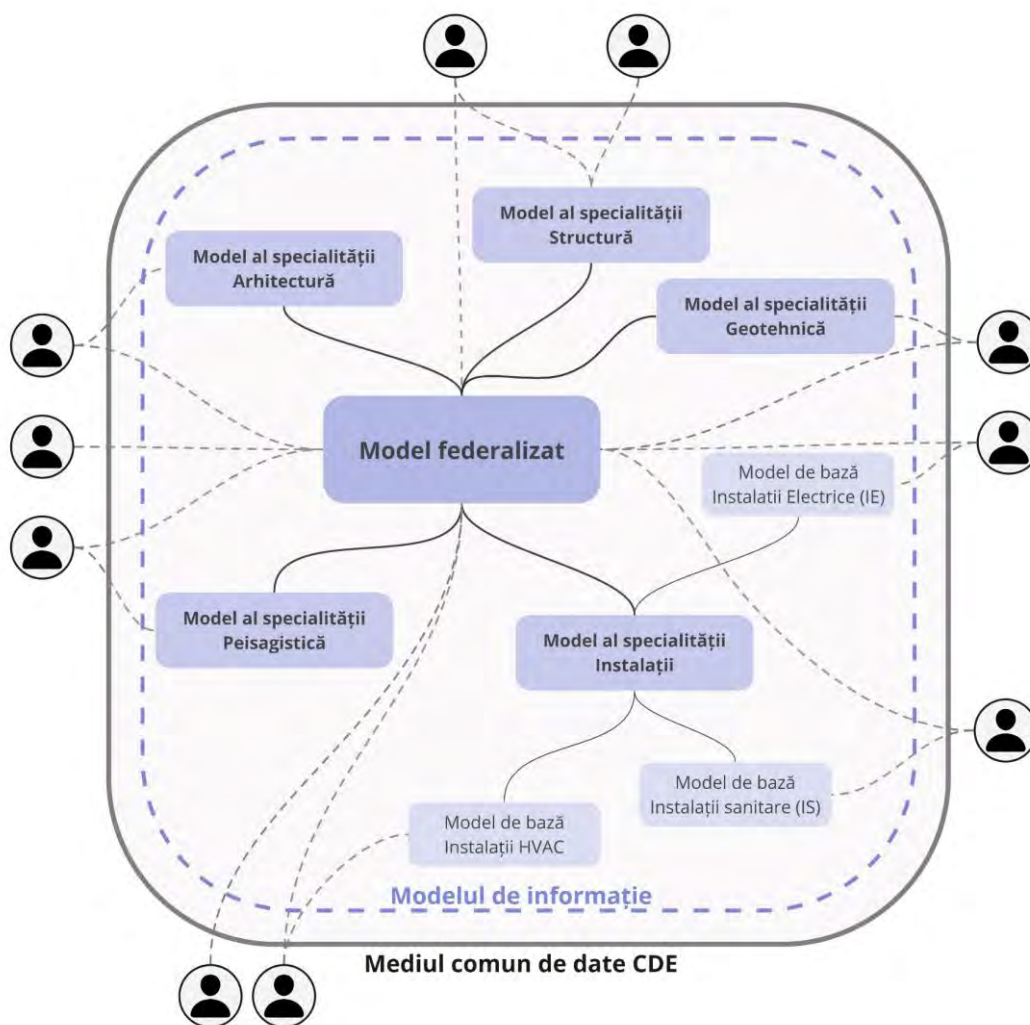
Model al specialității Structură

Model al specialității Arhitectură

Model al specialității Geotehnică

Model federalizat

Model de bază Instalatii Electrice (IE)

Model al specialității Peisagistică

Model al specialității Instalații

Model de bază Instalații sanitare (IS)

Model de bază Instalații HVAC

Modelul de informație

Mediul comun de date CDE